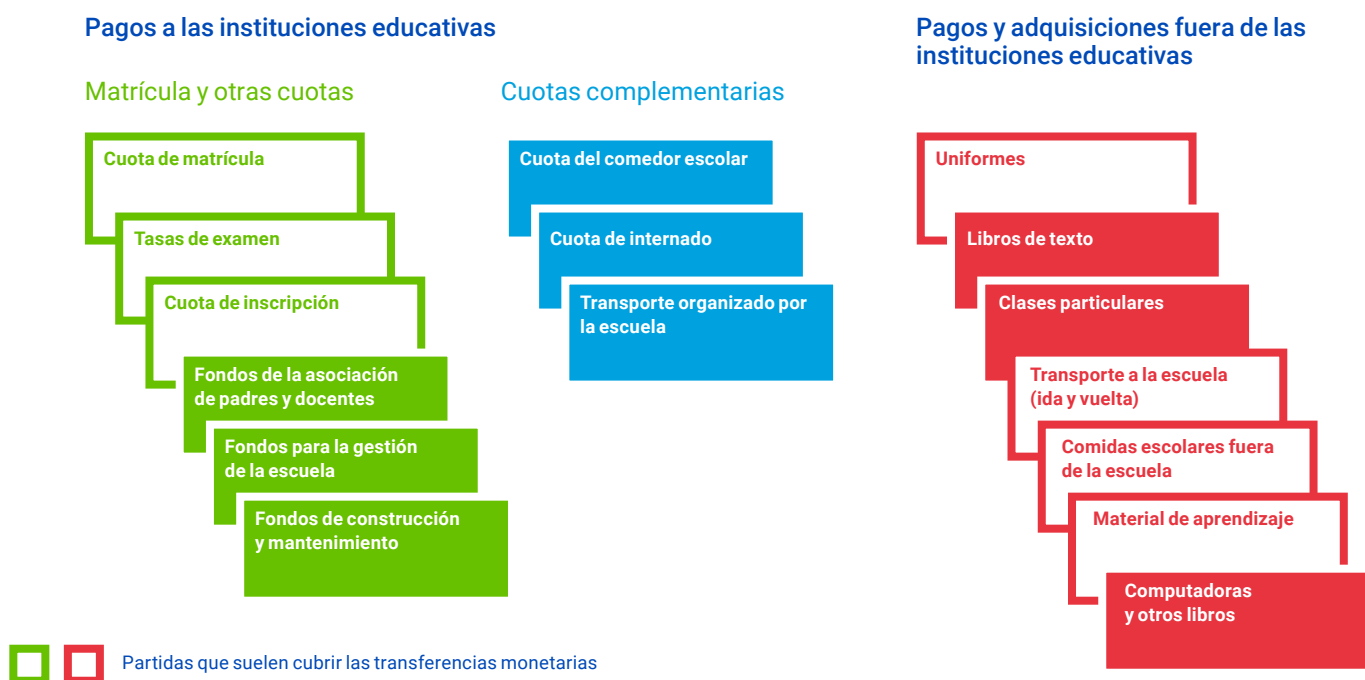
Pagos a las instituciones educativas

Matrícula y otras cuotas

Cuota de matrícula

Tasas de examen

Cuota de inscripción

Fondos de la asociación de padres y docentes

Fondos para la gestión de la escuela

Fondos de construcción y mantenimiento

Cuotas complementarias

Cuota del comedor escolar

Cuota de internado

Transporte organizado por la escuela

Pagos y adquisiciones fuera de las instituciones educativas

Uniformes

Libros de texto

Clases particulares

Transporte a la escuela (ida y vuelta)

Comidas escolares fuera de la escuela

Material de aprendizaje

Computadoras y otros libros

Partidas que suelen cubrir las transferencias monetarias